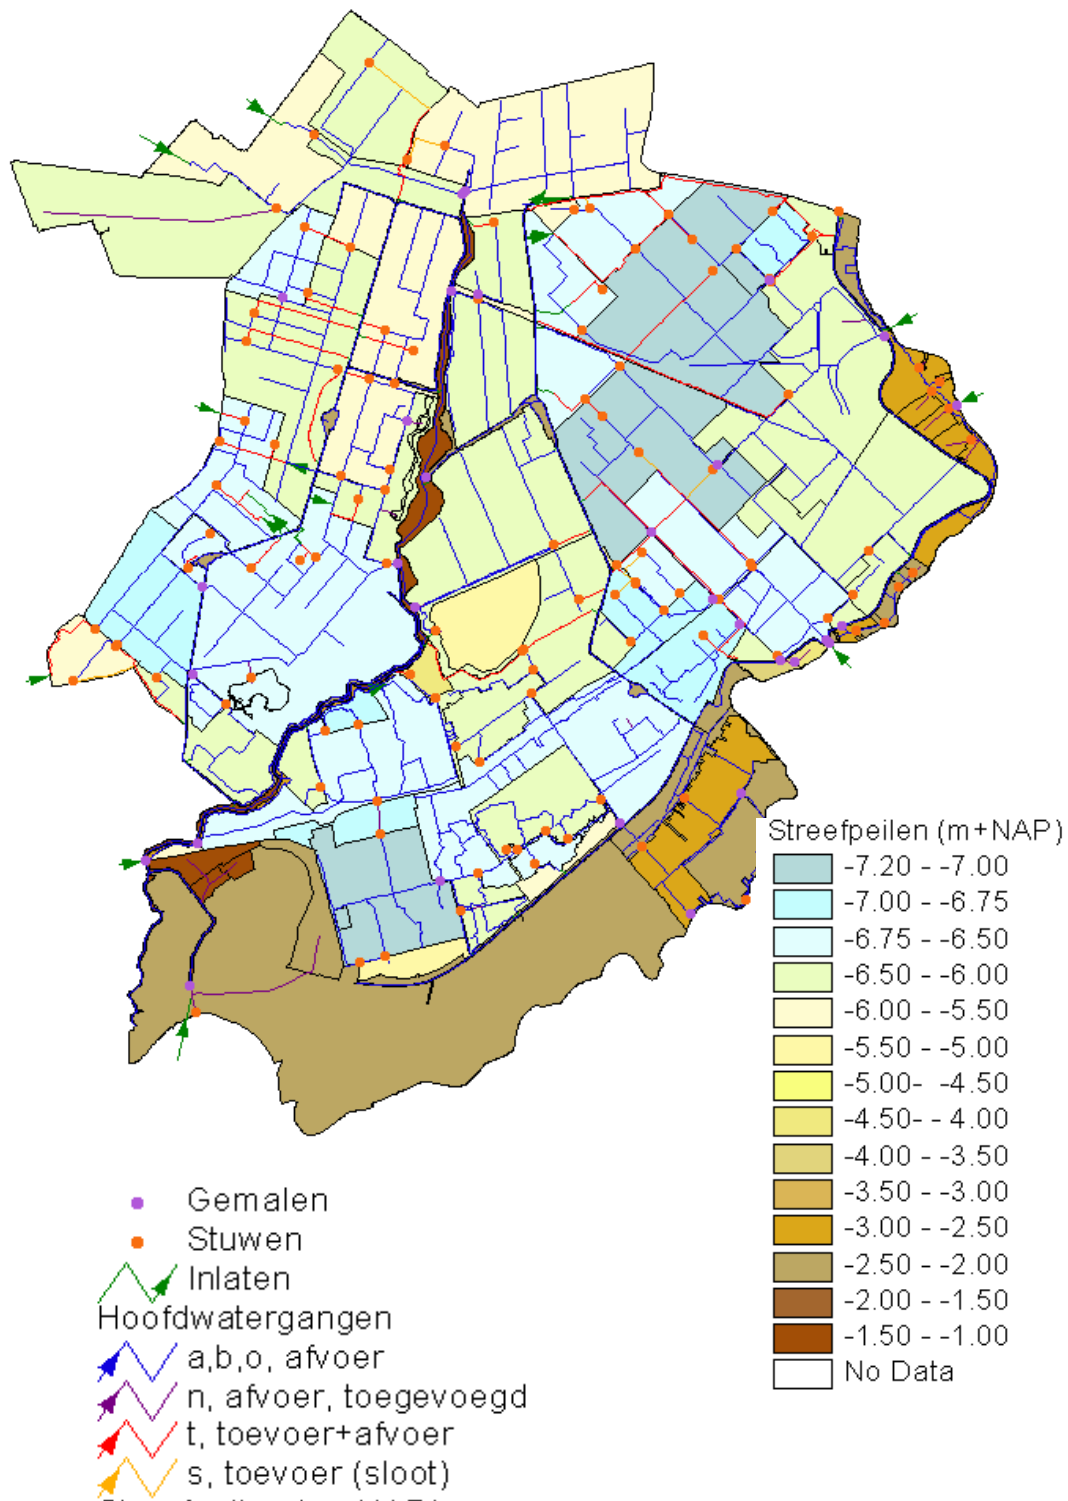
Streefpeilen (m+NAP)
-7.20 - -7.00
-7.00 - -6.75
-6.75 - -6.50
-6.50 - -6.00
-6.00 - -5.50
-5.50 - -5.00
-5.00- -4.50
-4.50- - 4.00
-4.00 - -3.50
-3.50 - -3.00
-3.00 - -2.50
-2.50 - -2.00
-2.00 - -1.50
-1.50 - -1.00
No Data

Gemalen
Stuwen
Inlaten
Hoofdwatergangen
a,b,o, afvoer
n, afvoer, toegevoegd
t, toevoer+afvoer
s, toevoer (sloot)
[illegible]